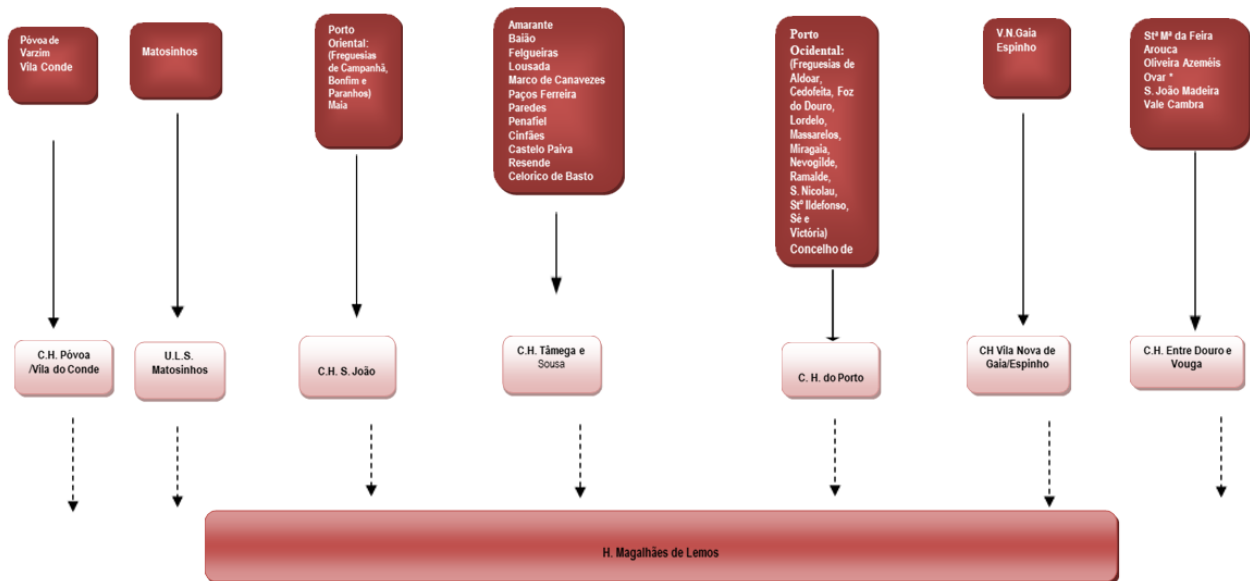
Póvoa de Varzim Vila Conde

Matosinhos

Porto Oriental: (Freguesias de Campanhã, Bonfim e Paranhos) Maia

Amarante
Baião
Felgueiras
Lousada
Marco de Canavezes
Paços Ferreira
Paredes
Penafiel
Cinfães
Castelo Paiva
Resende
Celorico de Basto

Porto Ocidental: (Freguesias de Aldoar, Cedofeita, Foz do Douro, Lordelo, Massarelos, Miragaia, Nevogilde, Ramalde, S. Nicolau, Stº Ildefonso, Sé e Victória) Concelho de

V.N.Gaia Espinho

Stª Mª da Feira
Arouca
Oliveira Azeméis
Ovar *
S. João Madeira
Vale Cambra

C.H. Póvoa /Vila do Conde

U.L.S. Matosinhos

C.H. S. João

C.H. Tâmega e Sousa

C. H. do Porto

CH Vila Nova de Gaia/Espinho

C.H. Entre Douro e Vouga

H. Magalhães de Lemos